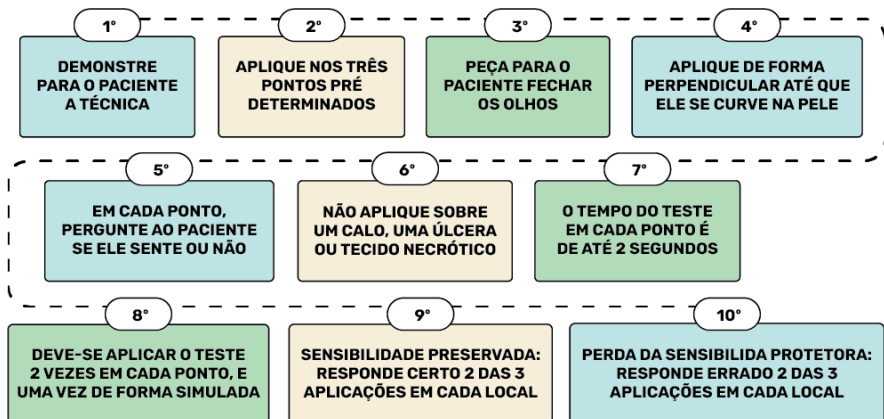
1°

DEMONSTRE PARA O PACIENTE A TÉCNICA

2°

APLIQUE NOS TRÊS PONTOS PRÉ DETERMINADOS

3°

PEÇA PARA O PACIENTE FECHAR OS OLHOS

4°

APLIQUE DE FORMA PERPENDICULAR ATÉ QUE ELE SE CURVE NA PELE

5°

EM CADA PONTO, PERGUNTE AO PACIENTE SE ELE SENTE OU NÃO

6°

NÃO APLIQUE SOBRE UM CALO, UMA ÚLCERA OU TECIDO NECRÓTICO

7°

O TEMPO DO TESTE EM CADA PONTO É DE ATÉ 2 SEGUNDOS

8°

DEVE-SE APLICAR O TESTE 2 VEZES EM CADA PONTO, E UMA VEZ DE FORMA SIMULADA

9°

SENSIBILIDADE PRESERVADA: RESPONDE CERTO 2 DAS 3 APLICAÇÕES EM CADA LOCAL

10°

PERDA DA SENSIBILIDA PROTETORA: RESPONDE ERRADO 2 DAS 3 APLICAÇÕES EM CADA LOCAL